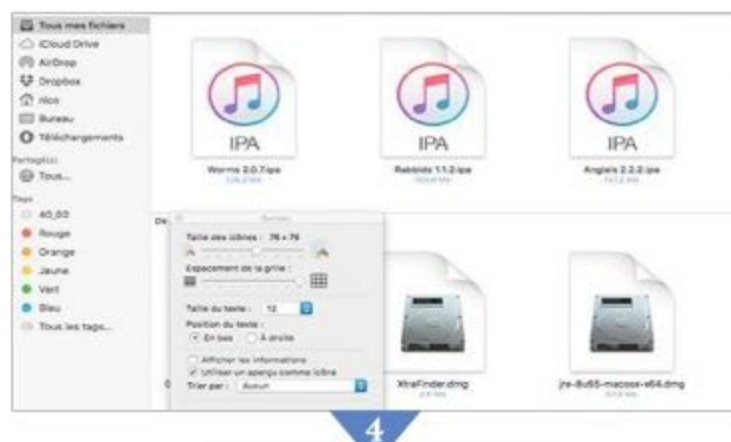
Tous mes fichiers
iCloud Drive
AirDrop
Dropbox
nico
Bureau
Téléchargements
Partagé(s)
Tous...
Tags
40,00
Rouge
Orange
Jaune
Vert
Bleu
Tous les tags...

IPA
Worms 2.0.7.ipa
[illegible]

IPA
Rabbids 1.1.2.ipa
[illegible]

IPA
Anglais 2.2.2.ipa
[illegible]

De

Bureau
Taille des icônes : 76 × 76
Espacement de la grille :
Taille du texte : 12
Position du texte :
En bas
À droite
Afficher les informations
Utiliser un aperçu comme icône
Trier par : Aucun

XtraFinder.dmg
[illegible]

jre-8u65-macosx-x64.dmg
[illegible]

4